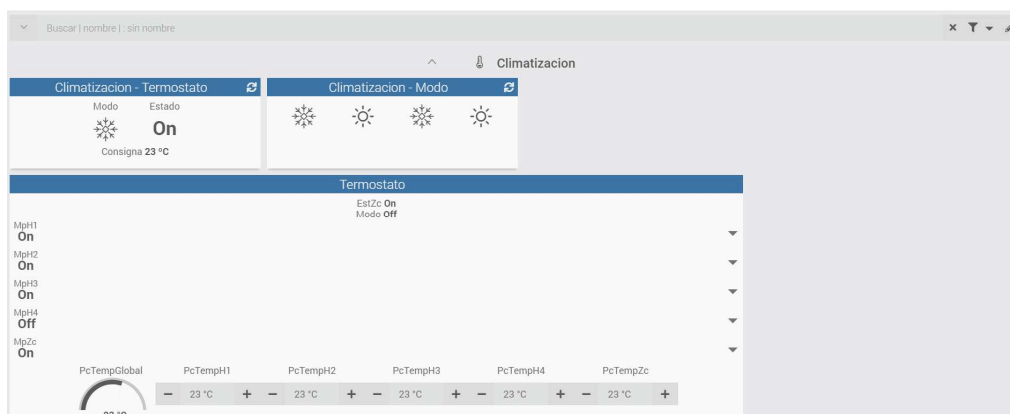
Buscar | nombre | : sin nombre

Climatizacion

Climatizacion - Termostato

Modo Estado

On

Consigna 23 °C

Climatizacion - Modo

Termostato

EstZc On
Modo Off

MpH1
On

MpH2
On

MpH3
On

MpH4
Off

MpZc
On

PcTempGlobal PcTempH1 PcTempH2 PcTempH3 PcTempH4 PcTempZc

− 23 °C + − 23 °C + − 23 °C + − 23 °C + − 23 °C +

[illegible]